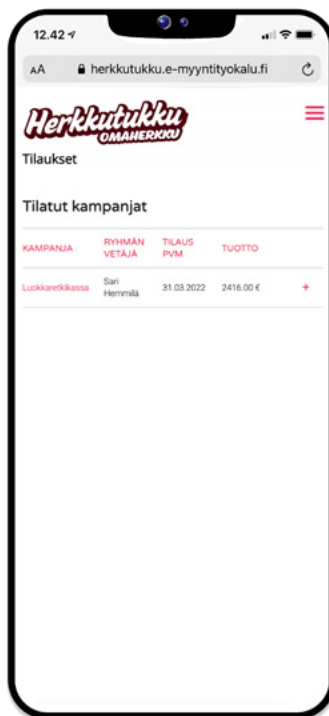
12.42

AA herkkutukku.e-myyntityokalu.fi

Herkkutukku OMAHERKKU

Tilaukset

Tilatut kampanjat

| KAMPANJA | RYHMÄN VETÄJÄ | TILAUS PVM | TUOTTO | |
|---|---|---|---|---|
| Luokkaretkikassa | Sari Hemmilä | 31.03.2022 | 2416.00 € | + |